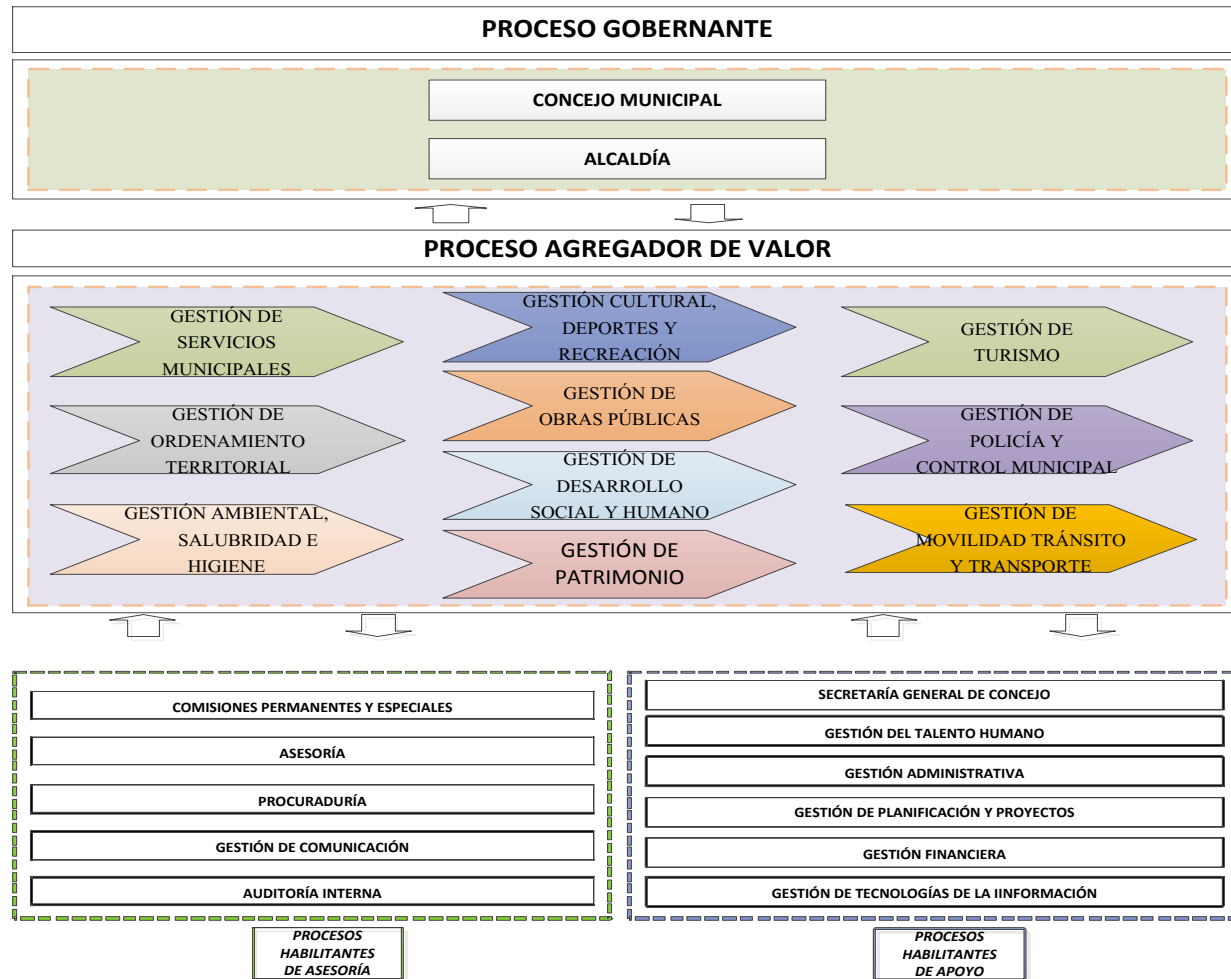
PROCESO GOBERNANTE

CONCEJO MUNICIPAL

ALCALDÍA

PROCESO AGREGADOR DE VALOR

GESTIÓN DE SERVICIOS MUNICIPALES

GESTIÓN CULTURAL, DEPORTES Y RECREACIÓN

GESTIÓN DE TURISMO

GESTIÓN DE OBRAS PÚBLICAS

GESTIÓN DE ORDENAMIENTO TERRITORIAL

GESTIÓN DE POLICÍA Y CONTROL MUNICIPAL

GESTIÓN DE DESARROLLO SOCIAL Y HUMANO

GESTIÓN AMBIENTAL, SALUBRIDAD E HIGIENE

GESTIÓN DE MOVILIDAD TRÁNSITO Y TRANSPORTE

GESTIÓN DE PATRIMONIO

COMISIONES PERMANENTES Y ESPECIALES

ASESORÍA

PROCURADURÍA

GESTIÓN DE COMUNICACIÓN

AUDITORÍA INTERNA

SECRETARÍA GENERAL DE CONCEJO

GESTIÓN DEL TALENTO HUMANO

GESTIÓN ADMINISTRATIVA

GESTIÓN DE PLANIFICACIÓN Y PROYECTOS

GESTIÓN FINANCIERA

GESTIÓN DE TECNOLOGÍAS DE LA IINFORMACIÓN

PROCESOS HABILITANTES DE ASESORÍA

PROCESOS HABILITANTES DE APOYO